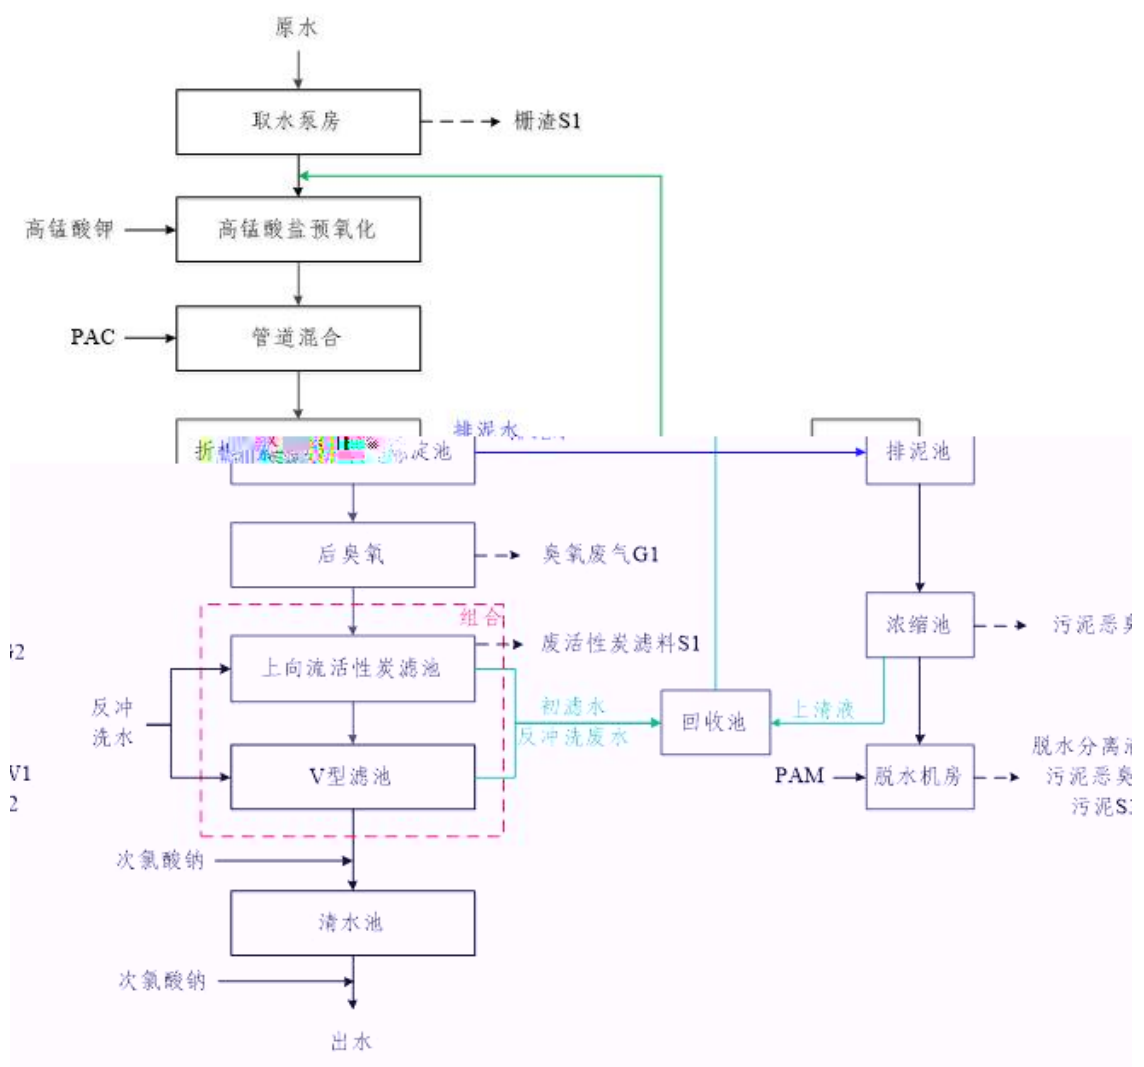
原水

取水泵房

栅渣S1

高锰酸钾

高锰酸盐预氧化

PAC

管道混合

折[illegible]淀池

排泥水

排泥池

后臭氧

臭氧废气G1

组合

上向流活性炭滤池

废活性炭滤料S1

浓缩池

污泥恶臭

反冲洗水

初滤水

反冲洗废水

回收池

上清液

V型滤池

PAM

脱水机房

脱水分离液

污泥恶臭

污泥S

次氯酸钠

清水池

次氯酸钠

出水

G2

W1

2